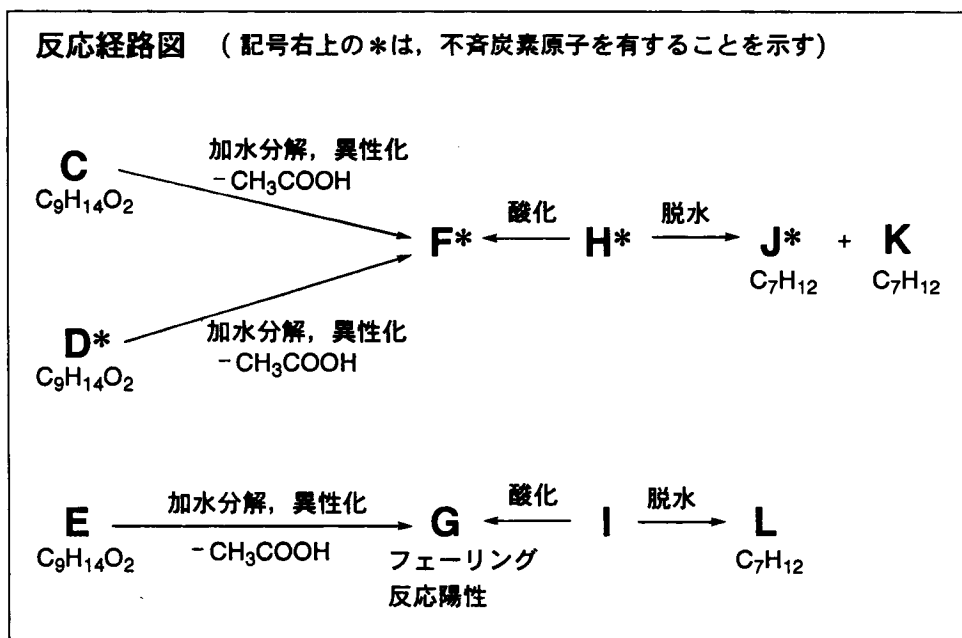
反応経路図　（記号右上の＊は，不斉炭素原子を有することを示す）

C
$C_9H_{14}O_2$

加水分解，異性化
$-CH_3COOH$

F*　酸化　H*　脱水　J*　+　K
$C_7H_{12}$　$C_7H_{12}$

D*
$C_9H_{14}O_2$

加水分解，異性化
$-CH_3COOH$

E
$C_9H_{14}O_2$

加水分解，異性化
$-CH_3COOH$

G　酸化　I　脱水　L
フェーリング反応陽性
$C_7H_{12}$